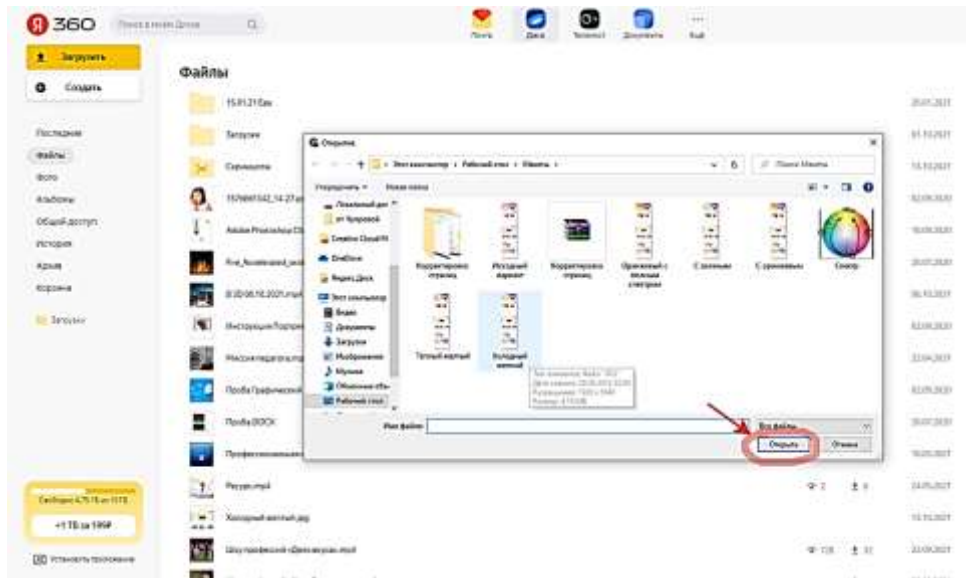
Я 360

Поиск в моём Диске

Почта
Диск
Телемост
Документы
Ещё

Загрузить
Создать

Последние
Файлы
Фото
Альбомы
Общий доступ
История
Архив
Корзина
Загрузки

Файлы

15.01.21 Em
Загрузки
Скриншоты
1576691542_14-27.p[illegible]
Adobe Photoshop CS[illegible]
Fire_Accelerated_wid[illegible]
В 00 06.10.2021.mp4
Инструкция Подпр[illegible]
Мнасия педагога.mp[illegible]
Проба Графической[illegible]
Проба DOCX
Профессиональн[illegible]
Ресурс.mp4
Холодный желтый.jpg
Шоу профессий «Дело вкуса».mp4

25.01.2021
01.10.2021
13.10.2021
02.09.2020
18.09.2020
20.07.2020
06.10.2021
02.09.2020
22.04.2021
02.09.2020
20.07.2020
18.05.2021
24.05.2021
13.10.2021
22.09.2021

Свободно 4,75 ТБ из 10 ТБ
+1 ТБ за 199₽
Установить приложение

Открытие

« Этот компьютер › Рабочий стол › Машины ›
Поиск: Машины

Упорядочить ▾
Новая папка

Локальный дис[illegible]
от Чупровой
Creative Cloud Fi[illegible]
OneDrive
Яндекс.Диск
Этот компьютер
Видео
Документы
Загрузки
Изображения
Музыка
Объемные объ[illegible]
Рабочий стол

Корректировка страниц
Исходный вариант
Корректировка страниц
Оранжевый с тёплым спектром
С синими
С оранжевым
Спектр
Тёплый желтый
Холодный желтый

Тип элемента: Файл JPEG
Дата съемки: 29.05.2012 22:03
Размеры: 1920 x 1080
Размер: 475 КБ

Имя файла:
Все файлы
Открыть
Отмена